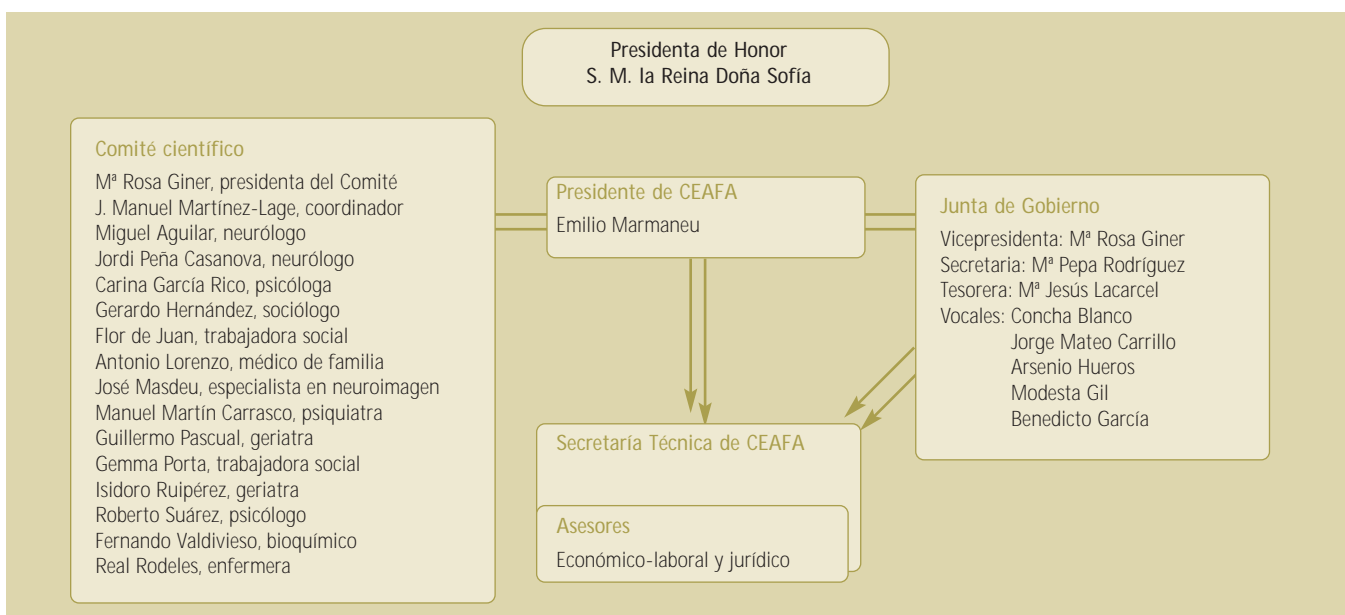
Presidenta de Honor
S. M. la Reina Doña Sofía

Comité científico

Mª Rosa Giner, presidenta del Comité
J. Manuel Martínez-Lage, coordinador
Miguel Aguilar, neurólogo
Jordi Peña Casanova, neurólogo
Carina García Rico, psicóloga
Gerardo Hernández, sociólogo
Flor de Juan, trabajadora social
Antonio Lorenzo, médico de familia
José Masdeu, especialista en neuroimagen
Manuel Martín Carrasco, psiquiatra
Guillermo Pascual, geriatra
Gemma Porta, trabajadora social
Isidoro Ruipérez, geriatra
Roberto Suárez, psicólogo
Fernando Valdivieso, bioquímico
Real Rodeles, enfermera

Presidente de CEAFA

Emilio Marmaneu

Junta de Gobierno

Vicepresidenta: Mª Rosa Giner
Secretaria: Mª Pepa Rodríguez
Tesorera: Mª Jesús Lacarcel
Vocales: Concha Blanco
Jorge Mateo Carrillo
Arsenio Hueros
Modesta Gil
Benedicto García

Secretaría Técnica de CEAFA

Asesores

Económico-laboral y jurídico